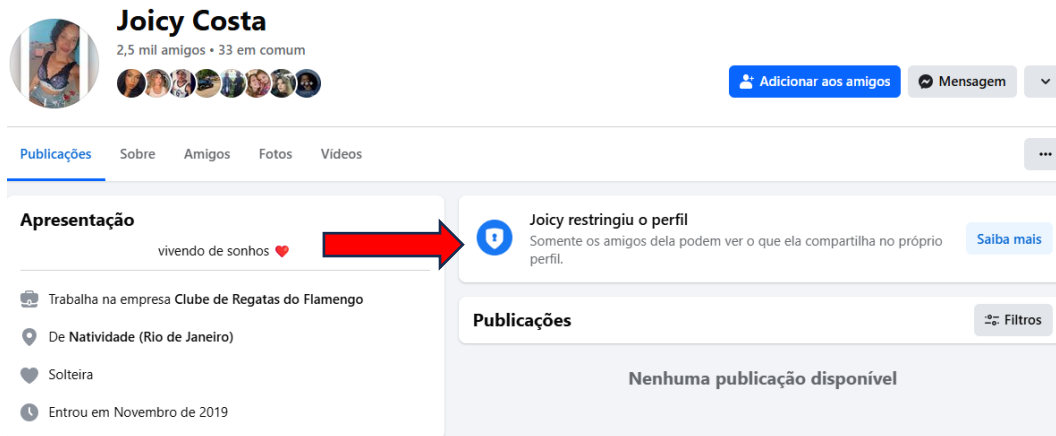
Joicy Costa
2,5 mil amigos • 33 em comum

Adicionar aos amigos
Mensagem

Publicações Sobre Amigos Fotos Vídeos
...

Apresentação
vivendo de sonhos ❤️

Trabalha na empresa Clube de Regatas do Flamengo
De Natividade (Rio de Janeiro)
Solteira
Entrou em Novembro de 2019

Joicy restringiu o perfil
Somente os amigos dela podem ver o que ela compartilha no próprio perfil.
Saiba mais

Publicações
Filtros

Nenhuma publicação disponível